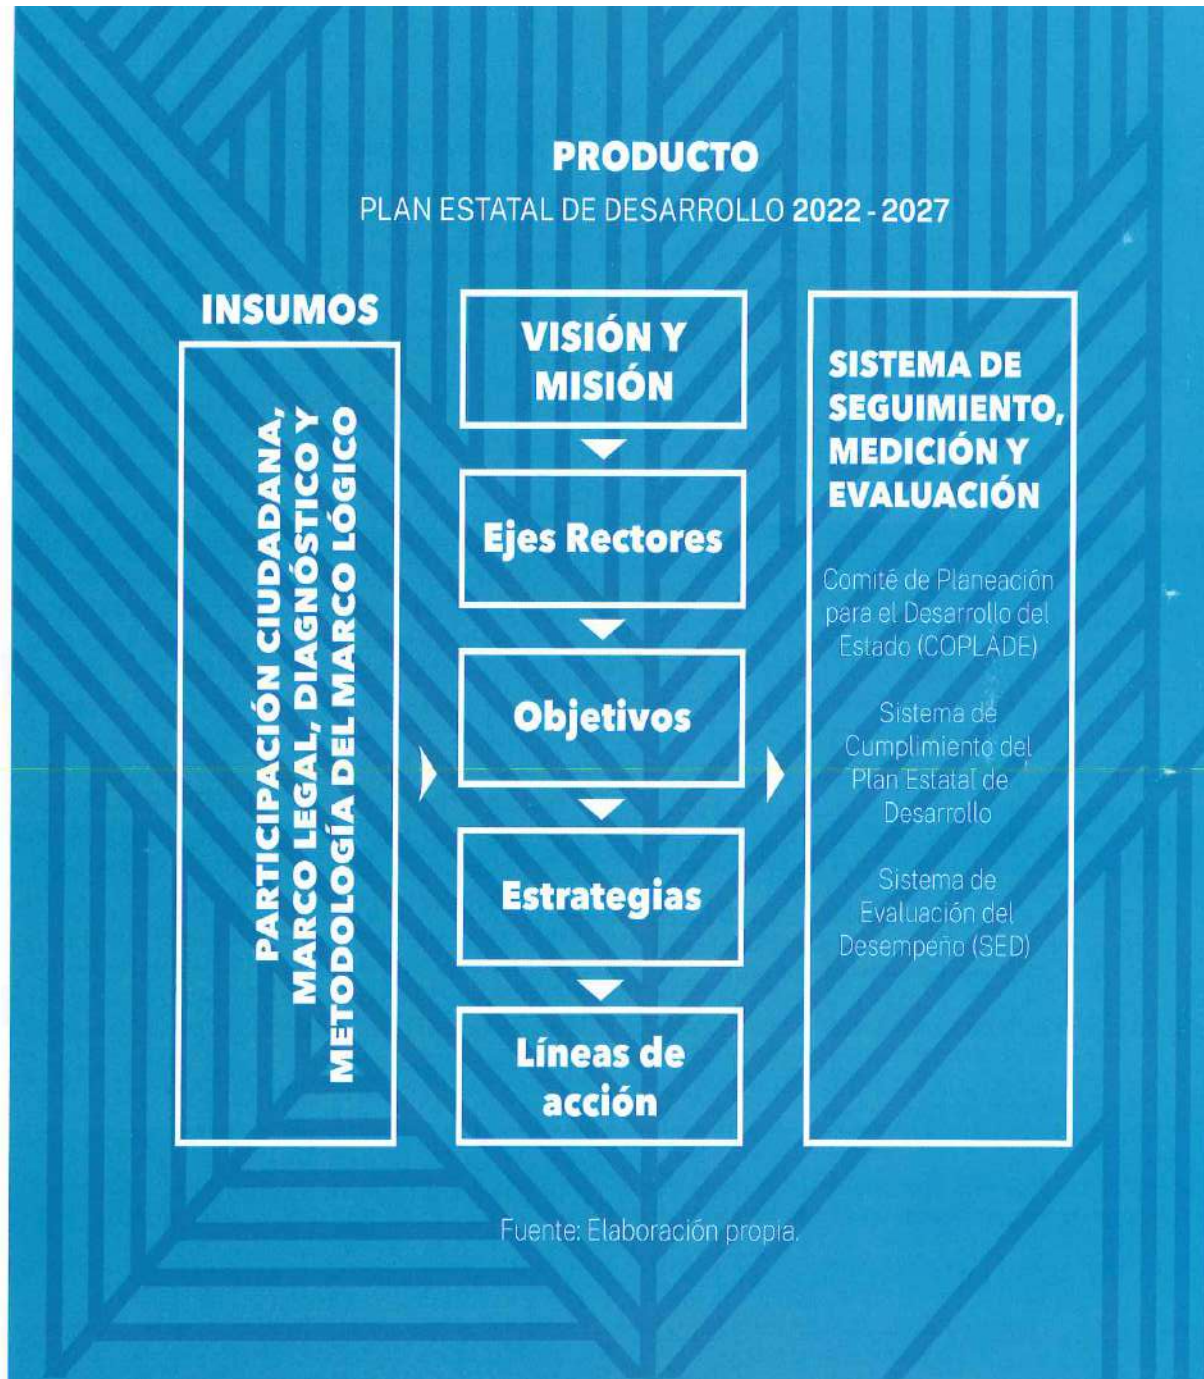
PRODUCTO

PLAN ESTATAL DE DESARROLLO 2022 - 2027

INSUMOS

PARTICIPACIÓN CIUDADANA, MARCO LEGAL, DIAGNÓSTICO Y METODOLOGÍA DEL MARCO LÓGICO

VISIÓN Y MISIÓN

Ejes Rectores

Objetivos

Estrategias

Líneas de acción

SISTEMA DE SEGUIMIENTO, MEDICIÓN Y EVALUACIÓN

Comité de Planeación para el Desarrollo del Estado (COPLADE)

Sistema de Cumplimiento del Plan Estatal de Desarrollo

Sistema de Evaluación del Desempeño (SED)

Fuente: Elaboración propia.